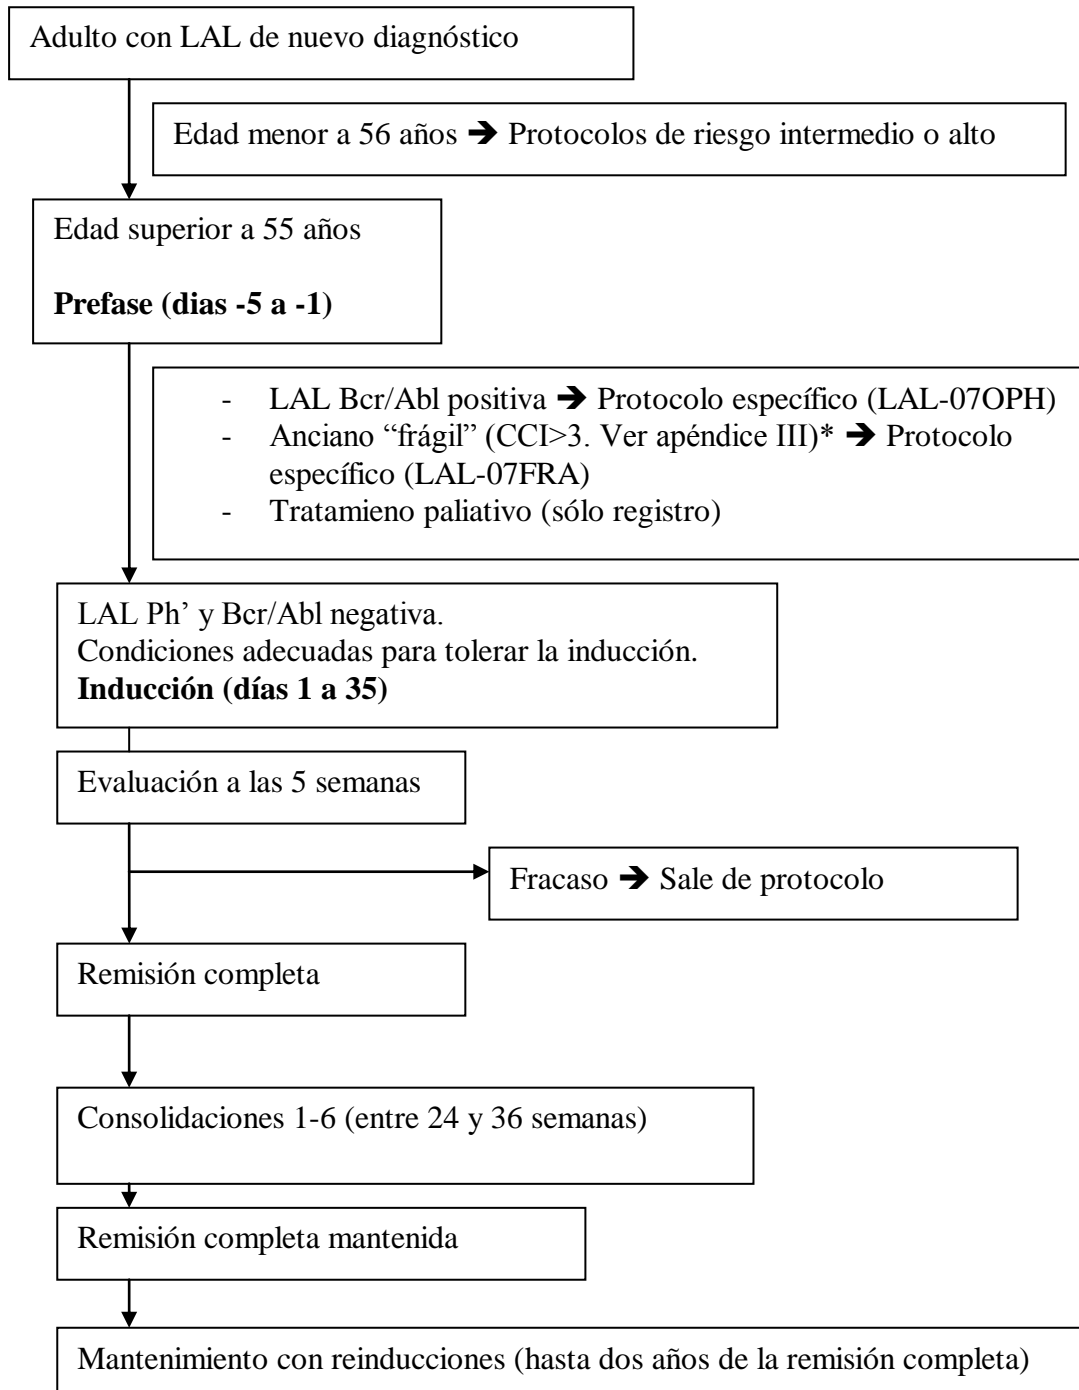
Adulto con LAL de nuevo diagnóstico

Edad menor a 56 años ➔ Protocolos de riesgo intermedio o alto

Edad superior a 55 años

**Prefase (dias -5 a -1)**

- LAL Bcr/Abl positiva ➔ Protocolo específico (LAL-07OPH)
- Anciano "frágil" (CCI>3. Ver apéndice III)* ➔ Protocolo específico (LAL-07FRA)
- Tratamieno paliativo (sólo registro)

LAL Ph' y Bcr/Abl negativa.
Condiciones adecuadas para tolerar la inducción.
**Inducción (días 1 a 35)**

Evaluación a las 5 semanas

Fracaso ➔ Sale de protocolo

Remisión completa

Consolidaciones 1-6 (entre 24 y 36 semanas)

Remisión completa mantenida

Mantenimiento con reinducciones (hasta dos años de la remisión completa)